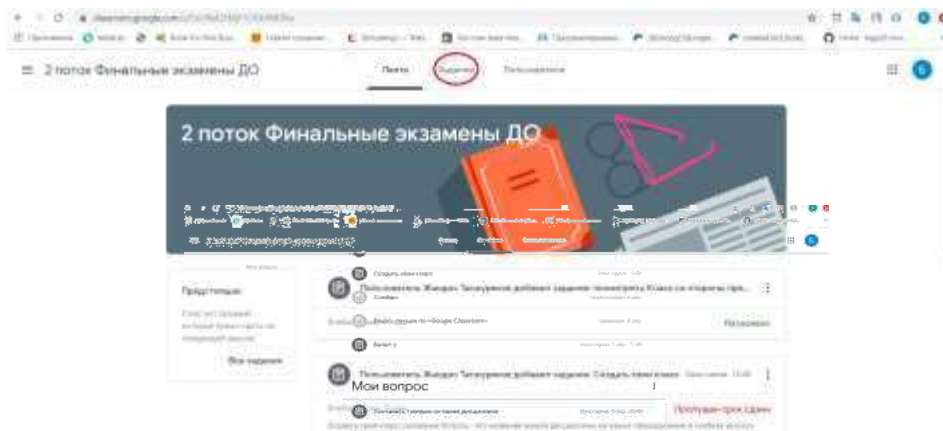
classroom.google.com

2 поток Финальные экзамены ДО

Лента Задания Пользователи

2 поток Финальные экзамены ДО

Предстоящие

Все задания

Пользователь Жандос Тагзуринов добавил задание: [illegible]

Пользователь Жандос Тагзуринов добавил задание: Создать свой вопрос

Мои вопрос

Пропущен срок сдачи